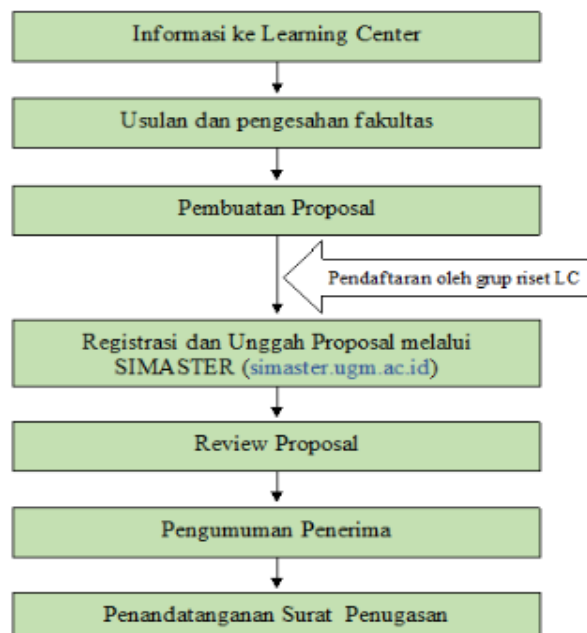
Informasi ke Learning Center

Usulan dan pengesahan fakultas

Pembuatan Proposal

Pendaftaran oleh grup riset LC

Registrasi dan Unggah Proposal melalui SIMASTER (simaster.ugm.ac.id)

Review Proposal

Pengumuman Penerima

Penandatanganan Surat Penugasan